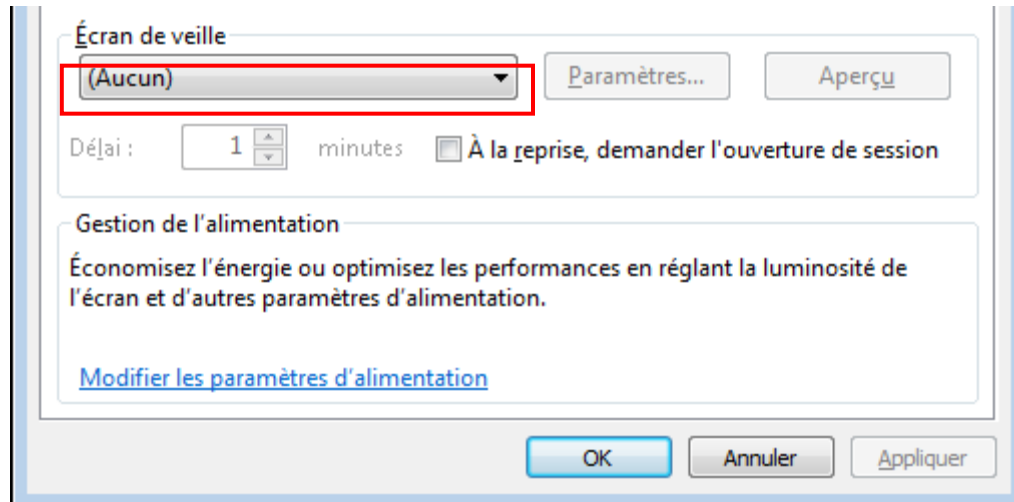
Écran de veille

(Aucun)

Paramètres...

Aperçu

Délai : 1 minutes

À la reprise, demander l'ouverture de session

Gestion de l'alimentation

Économisez l'énergie ou optimisez les performances en réglant la luminosité de l'écran et d'autres paramètres d'alimentation.

Modifier les paramètres d'alimentation

OK

Annuler

Appliquer